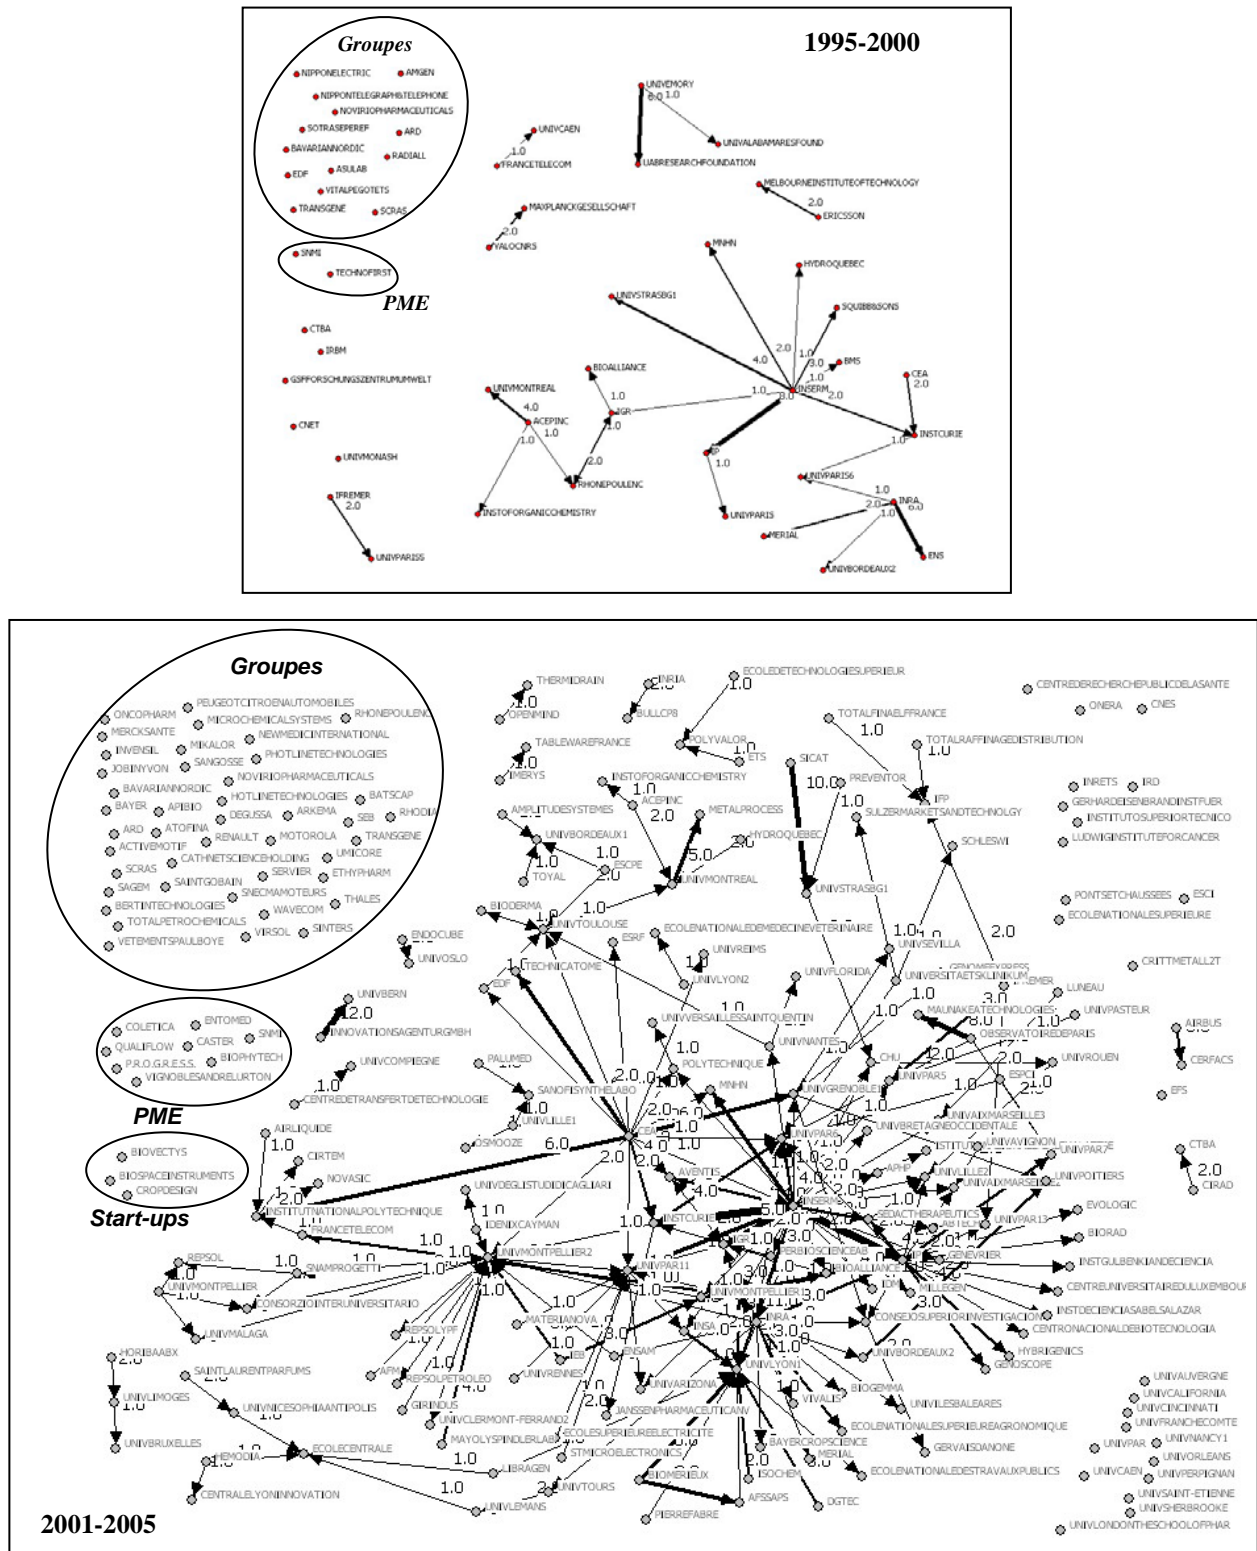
Groupes

1995-2000

NIPPONELECTRIC
AMGEN
NIPPONTELEGRAPH&TELEPHONE
NOVIRIOPHARMACEUTICALS
SOTRASEPEREF
ARD
BAVARIANNORDIC
RADIALL
EDF
ASULAB
VITALPEGOTETS
TRANSGENE
SCRAS
SNMI
TECHNOFIRST
PME
CTBA
IRBM
GSFFORSCHUNGSZENTRUMUMWELT
CNET
UNIVMONASH
IFREMER
2.0
UNIVPARISS
UNIVCAEN
1.0
FRANCETELECOM
MAXPLANCKGESELLSCHAFT
2.0
YALOCNRS
UNIVEMORY
8.0
1.0
UNIVALABAMARESFOUND
UABRESEARCHFOUNDATION
MELBOURNEINSTITUTEOFTECHNOLOGY
2.0
ERICSSON
MNHN
HYDROQUEBEC
UNIVSTRASBG1
SQUIBB&SONS
BMS
4.0
2.0
1.0
3.0
1.0
2.0
1.0
INSERM
8.0
CEA
2.0
INSTCURIE
1.0
BIOALLIANCE
1.0
IGR
1.0
UNIVMONTREAL
4.0
ACEPINC
1.0
2.0
RHONEPOULENC
INSTOFORGANICCHEMISTRY
IP
1.0
UNIVPARIS
UNIVPARIS6
1.0
INRA
6.0
2.0
1.0
MERIAL
UNIVBORDEAUX2
ENS

Groupes

ONCOPHARM
PEUGEOTCITROENAUTOMOBILES
RHONEPOULENC
MICROCHEMICALSYSTEMS
MERCKSANTE
NEWMEDICINTERNATIONAL
INVENSIL
MIKALOR
PHOTLINETECHNOLOGIES
JOBINYVON
SANGOSSE
NOVIRIOPHARMACEUTICALS
BAVARIANNORDIC
HOTLINETECHNOLOGIES
BATSCAP
BAYER
APIBIO
DEGUSSA
ARKEMA
SEB
RHODIA
ARD
ATOFINA
RENAULT
MOTOROLA
TRANSGENE
ACTIVEMOTIF
CATHNETSCIENCEHOLDING
UMICORE
SCRAS
SERVIER
ETHYPHARM
SAGEM
SAINTGOBAIN
SNECMAMOTEURS
THALES
BERTINTECHNOLOGIES
WAVECOM
TOTALPETROCHEMICALS
SINTERS
VETEMENTSPAULBOYE
VIRSOL

COLETICA
ENTOMED
QUALIFLOW
CASTER
SNMI
P.R.O.G.R.E.S.S.
BIOPHYTECH
VIGNOBLESANDRELURTON
PME

BIOVECTYS
BIOSPACEINSTRUMENTS
CROPDESIGN
Start-ups

THERMIDRAIN
1.0
OPENMIND
INRIA
2.0
BULLCPB
ECOLEDETECHNOLOGIESUPERIEUR
1.0
POLYVALOR
1.0
ETS
TABLEWAREFRANCE
2.0
IMERYS
INSTOFORGANICCHEMISTRY
1.0
ACEPINC
2.0
METALPROCESS
AMPLITUDESYSTEMES
UNIVBORDEAUX1
1.0
TOYAL
1.0
ESCPE
2.0
5.0
HYDROQUEBEC
2.0
UNIVMONTREAL
1.0
BIODERMA
1.0
UNIVTOULOUSE
ESRF
ECOLENATIONALEDEMEDECINEVETERINAIRE
ENDOCUBE
UNIVOSLO
TECHNICATOME
EDF
UNIVREIMS
1.0
UNIVLYON2
UNIVBERN
2.0
INNOVATIONSAGENTURGMBH
UNIVCOMPIEGNE
1.0
CENTREDETRANSFERTDETECHNOLOGIE
PALUMED
SANOFISYNTHELABO
1.0
UNIVLILLE1
OSMOOZE
AIRLIQUIDE
1.0
CIRTEM
NOVASIC
2.0
INSTITUTNATIONALPOLYTECHNIQUE
FRANCETELECOM
6.0
2.0
UNIVDEGLISTUDIDICAGLIARI
IDENIXCAYMAN
1.0
UNIVMONTPELLIER2
REPSOL
1.0
UNIVMONTPELLIER
1.0
SNAMPROGETTI
1.0
CONSORZIOINTERUNIVERSITARIO
UNIVMALAGA
REPSOLYPF
AFM
REPSOLPETROLEO
4.0
GIRINDUS
HORIBAABX
2.0
UNIVLIMOGES
1.0
UNIVBRUXELLES
SAINTLAURENTPARFUMS
UNIVNICESOPHIAANTIPOLIS
ECOLECENTRALE
HEMODIA
CENTRALELYONINNOVATION
1.0
1.0
LIBRAGEN
UNIVLEMANS
UNIVTOURS
UNIVCLERMONT-FERRAND2
MAYOLYSPINDLERLAB
ECOLESUPERIEUREELECTRICITE
STMICROELECTRONICS
JANSSENPHARMACEUTICANV
MATERIANOVA
IBB
UNIVRENNES
ENSAM
UNIVARIZONA
INSA
UNIVPAR11
UNIVMONTPELLIER
INRA
UNIVLYON1
3.0
BIOMERIEUX
PIERREFABRE
AFSSAPS
ISOCHEM
DGTEC
BAYERCROPSCIENCE
MERIAL
VIVALIS
BIOGEMMA
ECOLENATIONALESUPERIEUREAGRONOMIQUE
GERVAISDANONE
ECOLENATIONALEDESTRAVAUXPUBLICS
UNIVILESBALEARES
UNIVBORDEAUX2
CONSEJOSUPERIORINVESTIGACION
GENOSCOPE
HYBRIGENICS
INSTCURIE
IGR
BIOALLIANCE
PERBIOSCIENCEAB
INSERM
AVENTIS
4.0
UNIVPAR6
MNHN
POLYTECHNIQUE
UNIVVERSAILLESSAINTQUENTIN
UNIVNANTES
UNIVGRENOBLE1
CHU
UNIVPAR5
UNIVFLORIDA
UNIVSEVILLA
UNIVERSITAETSKLINIKUM
SICAT
10.0
PREVENTOR
TOTALFINAELFFRANCE
1.0
TOTALRAFFINAGEDISTRIBUTION
IFP
SULZERMARKETSANDTECHNOLGY
UNIVSTRASBG1
SCHLESWI
2.0
MAUNAKEATECHNOLOGIES
OBSERVATOIREDEPARIS
ESPCI
UNIVBRETAGNEOCCIDENTALE
UNIVAIXMARSEILLE3
UNIVAVIGNON
UNIVLILLE2
APHP
UNIVAIXMARSEILLE2
SEDACTHERAPEUTICS
UNIVPAR13
UNIVPAR7
UNIVPOITIERS
GENEVRIER
MILLEGEN
EVOLOGIC
BIORAD
INSTGULBENKIANDECIENCIA
CENTREUNIVERSITAIREDULUXEMBOU
INSTDECIENCIASABELSALAZAR
CENTRONACIONALDEBIOTECNOLOGIA
UNIVROUEN
LUNEAU
UNIVPASTEUR
AIRBUS
CERFACS
EPS
CTBA
2.0
CIRAD
CENTREDERECHERCHEPUBLICDELASANTE
ONERA
CNES
INRETS
IRD
GERHARDEISENBRANDINSTFUER
INSTITUTOSUPERIORTECNICO
LUDWIGINSTITUTEFORCANCER
PONTSETCHAUSSEES
ESCI
ECOLENATIONALESUPERIEURE
CRITTMETALL2T
UNIVAUVERGNE
UNIVCALIFORNIA
UNIVCINCINNATI
UNIVFRANCHECOMTE
UNIVPAR
UNIVNANCY1
UNIVORLEANS
UNIVCAEN
UNIVPERPIGNAN
UNIVSAINT-ETIENNE
UNIVSHERBROOKE
UNIVLONDONTHESCHOOLOFPHAR

2001-2005